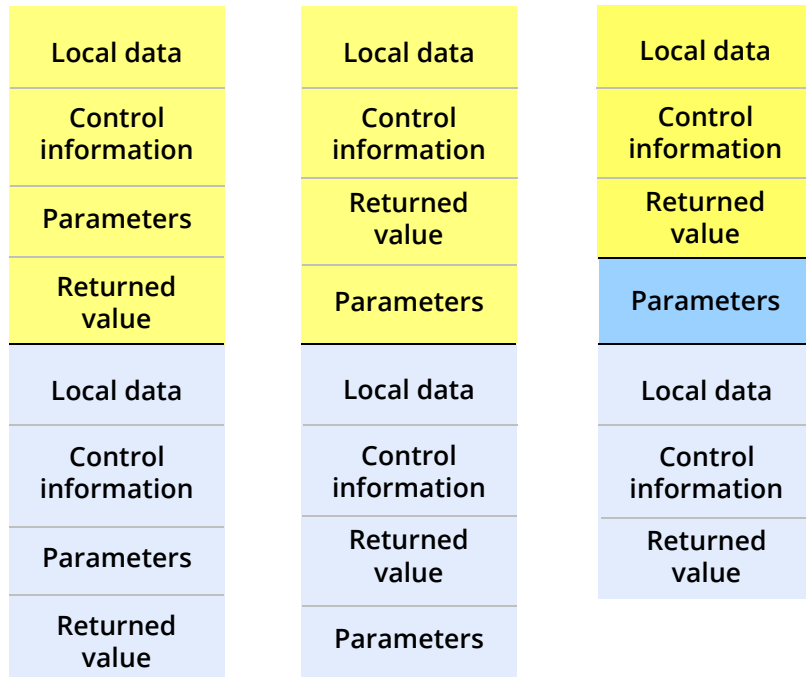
Local data

Control information

Parameters

Returned value

Local data

Control information

Parameters

Returned value

Local data

Control information

Returned value

Parameters

Local data

Control information

Returned value

Parameters

Local data

Control information

Returned value

Parameters

Local data

Control information

Returned value